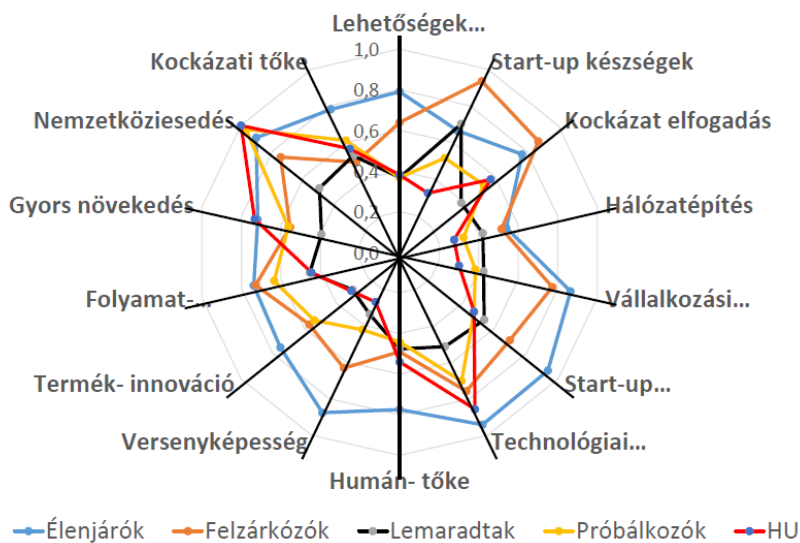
Lehetőségek...
Start-up készségek
Kockázat elfogadás
Hálózatépítés
Vállalkozási...
Start-up...
Technológiai...
Humán- tőke
Versenyképesség
Termék- innováció
Folyamat-...
Gyors növekedés
Nemzetköziesedés
Kockázati tőke

1,0
0,8
0,6
0,4
0,2
0,0

Élenjárók
Felzárkózók
Lemaradtak
Próbálkozók
HU